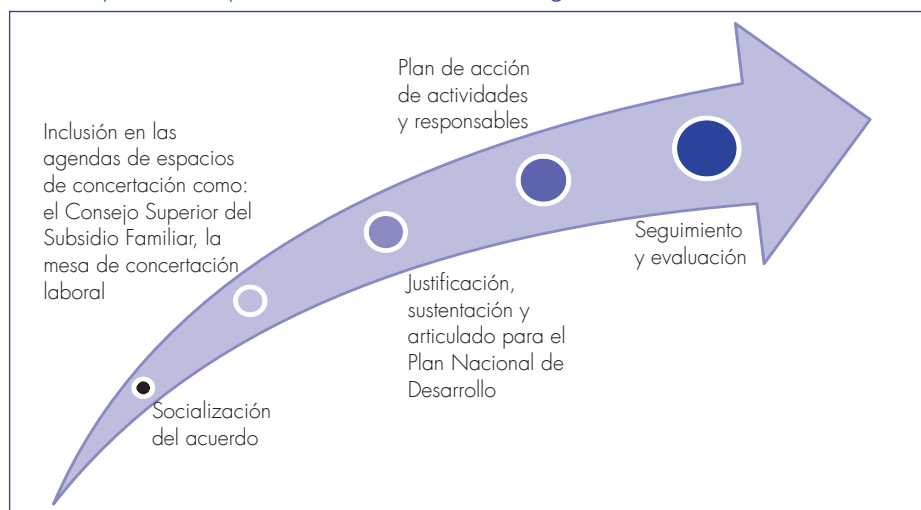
Inclusión en las agendas de espacios de concertación como: el Consejo Superior del Subsidio Familiar, la mesa de concertación laboral

Socialización del acuerdo

Plan de acción de actividades y responsables

Justificación, sustentación y articulado para el Plan Nacional de Desarrollo

Seguimiento y evaluación